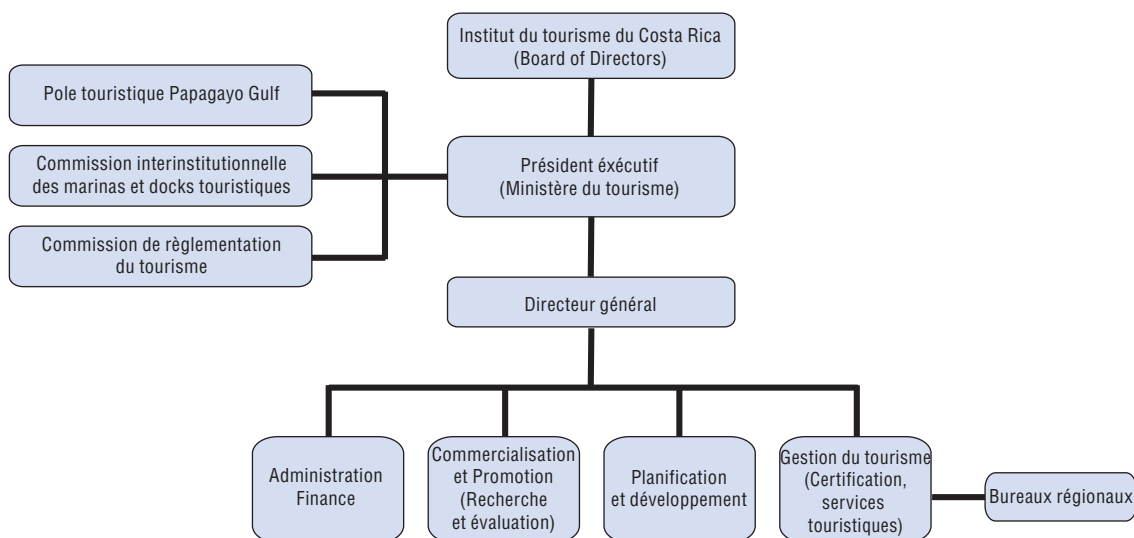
Institut du tourisme du Costa Rica (Board of Directors)

Pole touristique Papagayo Gulf

Commission interinstitutionnelle des marinas et docks touristiques

Commission de règlementation du tourisme

Président éxécutif (Ministère du tourisme)

Directeur général

Administration Finance

Commercialisation et Promotion (Recherche et évaluation)

Planification et développement

Gestion du tourisme (Certification, services touristiques)

Bureaux régionaux